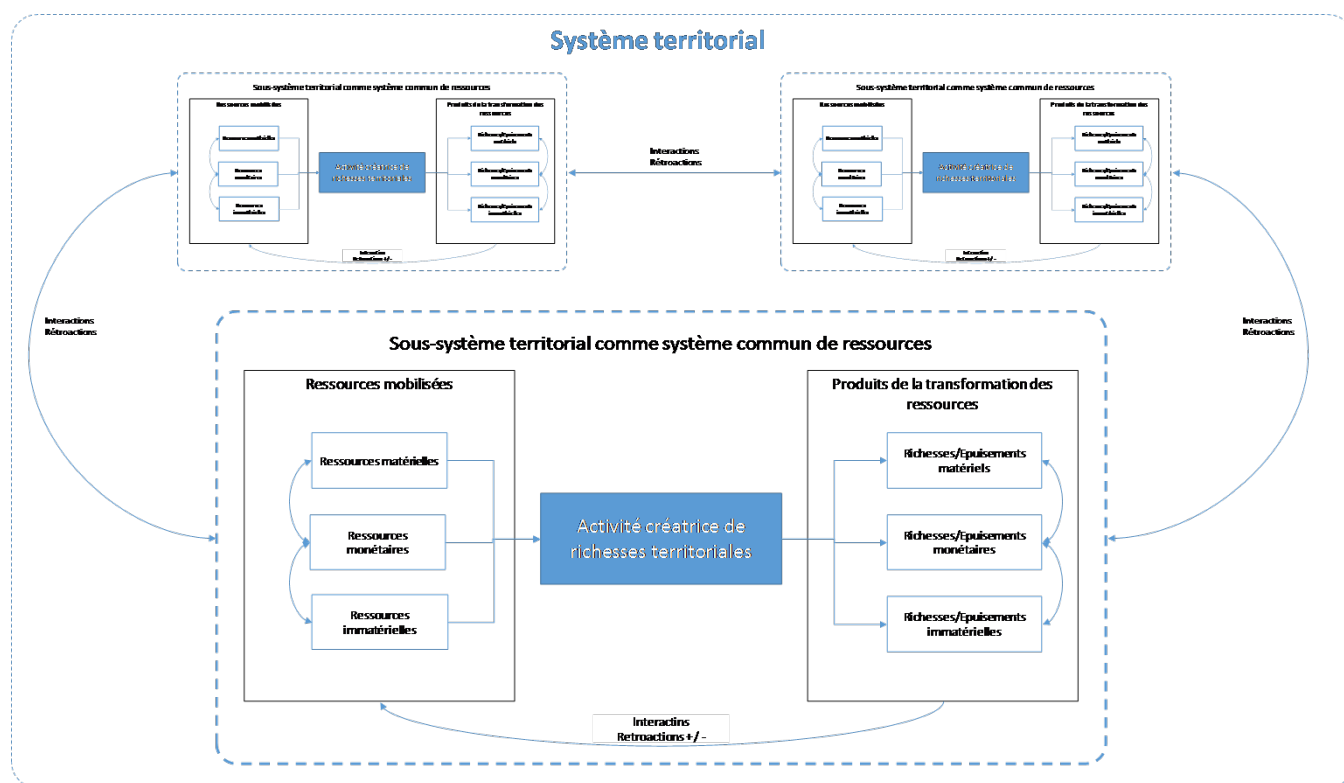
Système territorial

Sous-système territorial comme système commun de ressources

Ressources mobilisées

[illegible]

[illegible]

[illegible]

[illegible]

Produits de la transformation des ressources

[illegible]

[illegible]

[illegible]

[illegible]

Interactions
Rétroactions

Sous-système territorial comme système commun de ressources

Ressources mobilisées

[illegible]

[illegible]

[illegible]

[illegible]

Produits de la transformation des ressources

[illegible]

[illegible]

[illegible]

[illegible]

Interactions
Rétroactions

Interactions
Rétroactions

Sous-système territorial comme système commun de ressources

Ressources mobilisées

Ressources matérielles

Ressources monétaires

Ressources immatérielles

Activité créatrice de richesses territoriales

Produits de la transformation des ressources

Richesses/Epuisements matériels

Richesses/Epuisements monétaires

Richesses/Epuisements immatérielles

Interactins
Retroactions + / -